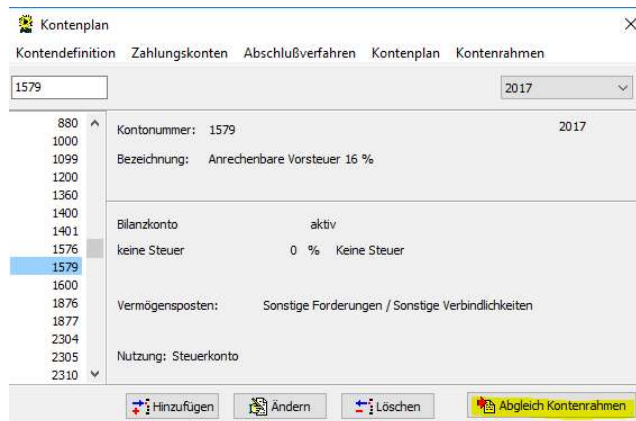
Kontenplan

Kontendefinition Zahlungskonten Abschlußverfahren Kontenplan Kontenrahmen

1579

2017

880
1000
1099
1200
1360
1400
1401
1576
1579
1600
1876
1877
2304
2305
2310

Kontonummer: 1579

2017

Bezeichnung: Anrechenbare Vorsteuer 16 %

Bilanzkonto aktiv

keine Steuer 0 % Keine Steuer

Vermögensposten: Sonstige Forderungen / Sonstige Verbindlichkeiten

Nutzung: Steuerkonto

Hinzufügen Ändern Löschen Abgleich Kontenrahmen